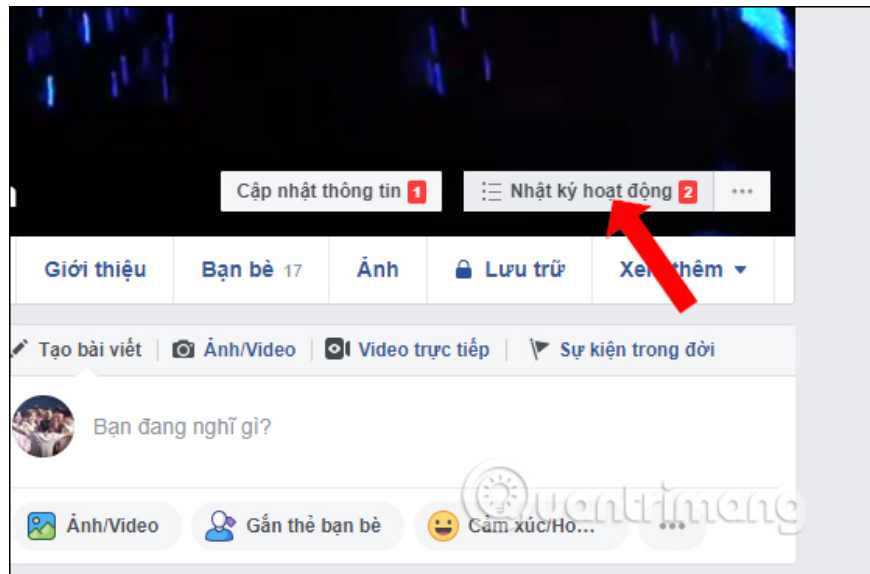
Cập nhật thông tin 1

Nhật ký hoạt động 2

...

Giới thiệu

Bạn bè 17

Ảnh

Lưu trữ

Xem thêm

Tạo bài viết

Ảnh/Video

Video trực tiếp

Sự kiện trong đời

Bạn đang nghĩ gì?

Ảnh/Video

Gắn thẻ bạn bè

Cảm xúc/Ho...

...

quantrimang